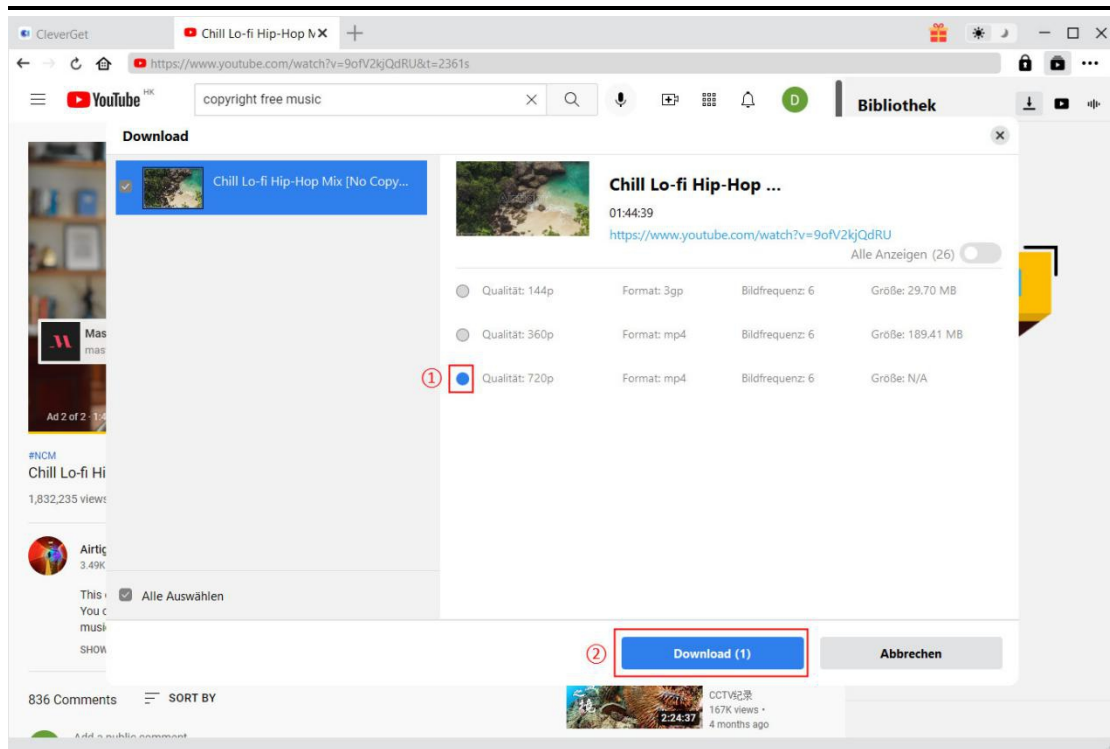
CleverGet
Chill Lo-fi Hip-Hop M ×
+
https://www.youtube.com/watch?v=9ofV2kjQdRU&t=2361s
YouTube HK
copyright free music
D
Bibliothek
Download
Chill Lo-fi Hip-Hop Mix [No Copy...
Chill Lo-fi Hip-Hop ...
01:44:39
https://www.youtube.com/watch?v=9ofV2kjQdRU
Alle Anzeigen (26)

| | | | |
|---|---|---|---|
| Qualität: 144p | Format: 3gp | Bildfrequenz: 6 | Größe: 29.70 MB |
| Qualität: 360p | Format: mp4 | Bildfrequenz: 6 | Größe: 189.41 MB |
| ① Qualität: 720p | Format: mp4 | Bildfrequenz: 6 | Größe: N/A |

Mas
mas
Ad 2 of 2 · 1:4
#NCM
Chill Lo-fi Hi
1,832,235 views
Airtiç
3.49K
This
You c
musi
SHOW
Alle Auswählen
② Download (1)
Abbrechen
836 Comments
SORT BY
Add a public comment
2:24:37
CCTV纪录
167K views ·
4 months ago